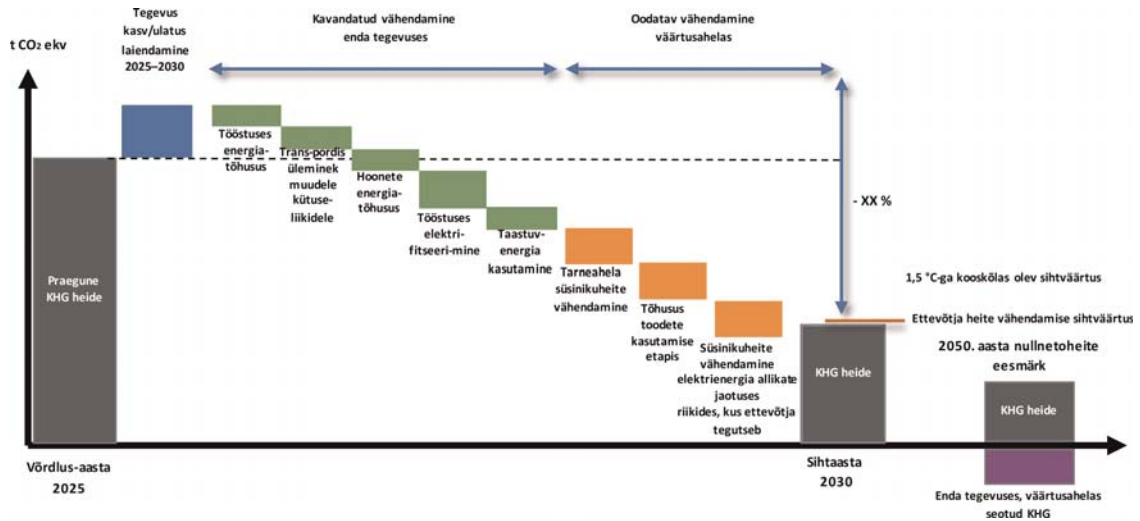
t $CO_2$ ekv

Tegevus kasv/ulatus laiendamine 2025–2030

Kavandatud vähendamine enda tegevuses

Oodatav vähendamine väärtusahelas

Praegune KHG heide

Tööstuses energiatõhusus

Trans-pordis üleminek muudele kütuseliikidele

Hoonete energiatõhusus

Tööstuses elektrifitseeri-mine

Taastuvenergia kasutamine

Tarneahela süsinikuheite vähendamine

Tõhusus toodete kasutamise etapis

Süsinikuheite vähendamine elektrienergia allikate jaotuses riikides, kus ettevõtja tegutseb

- XX %

1,5 °C-ga kooskõlas olev sihtväärtus

Ettevõtja heite vähendamise sihtväärtus

KHG heide

2050. aasta nullnetoheite eesmärk

KHG heide

Võrdlus-aasta 2025

Sihtaasta 2030

Enda tegevuses, väärtusahelas seotud KHG